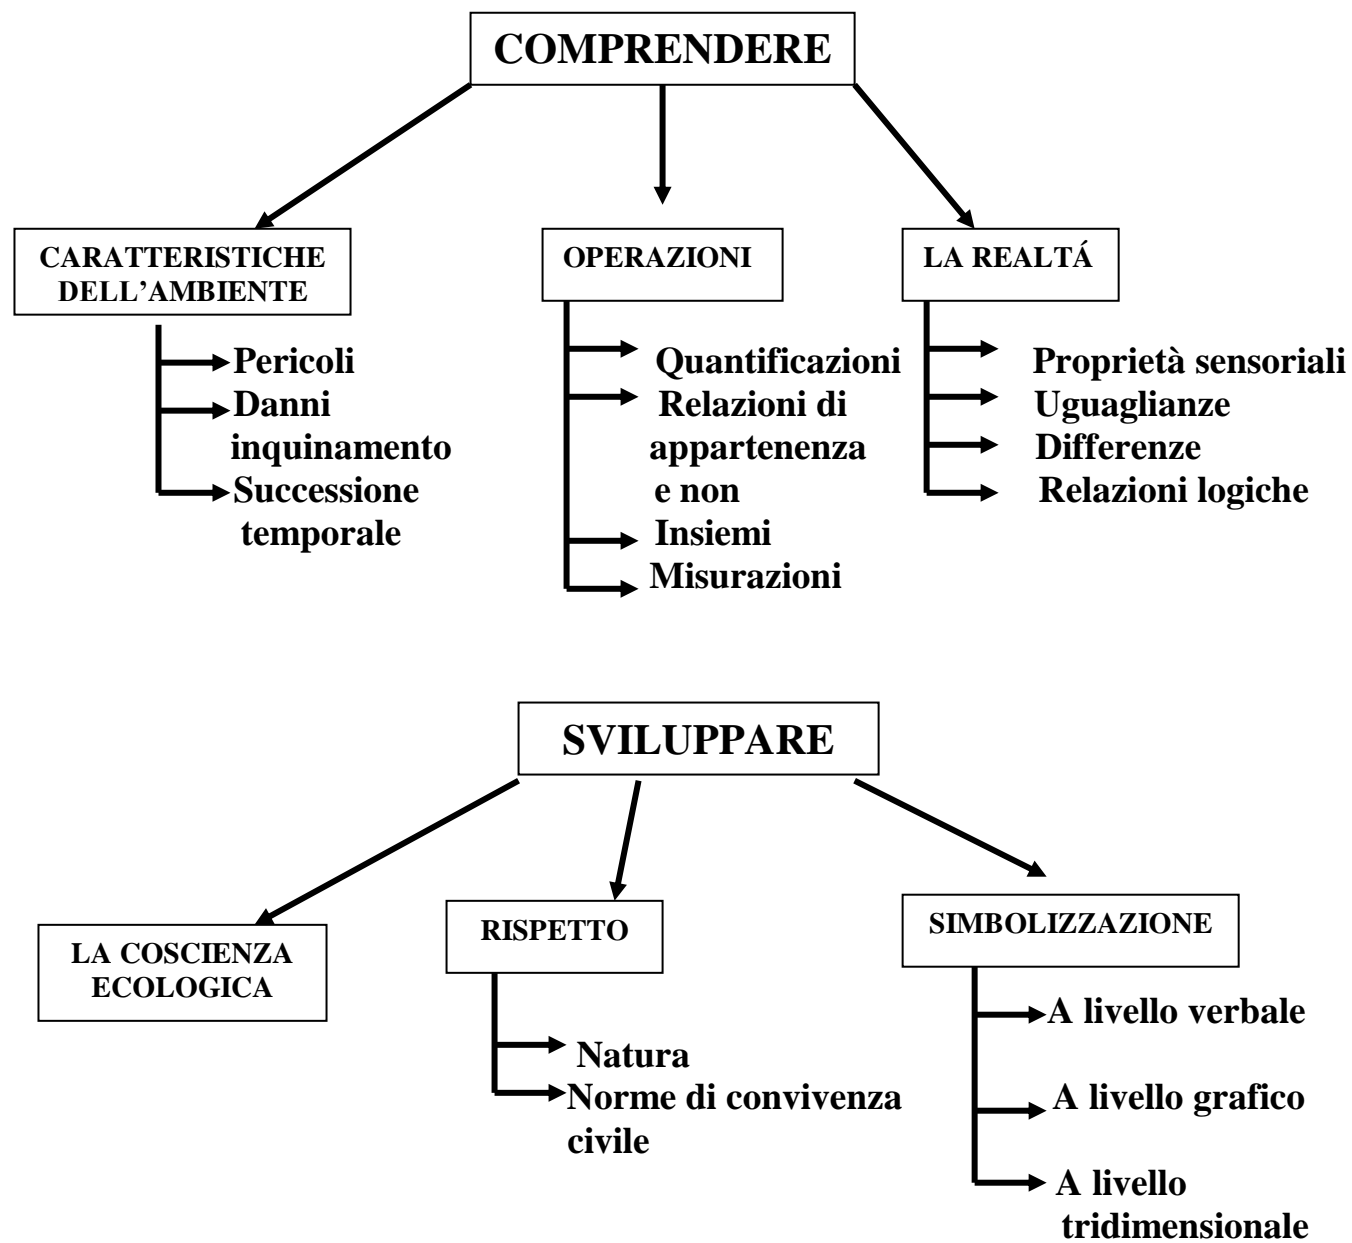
COMPRENDERE

CARATTERISTICHE DELL'AMBIENTE

Pericoli
Danni inquinamento
Successione temporale

OPERAZIONI

Quantificazioni
Relazioni di appartenenza e non
Insiemi
Misurazioni

LA REALTÁ

Proprietà sensoriali
Uguaglianze
Differenze
Relazioni logiche

SVILUPPARE

LA COSCIENZA ECOLOGICA

RISPETTO

Natura
Norme di convivenza civile

SIMBOLIZZAZIONE

A livello verbale
A livello grafico
A livello tridimensionale